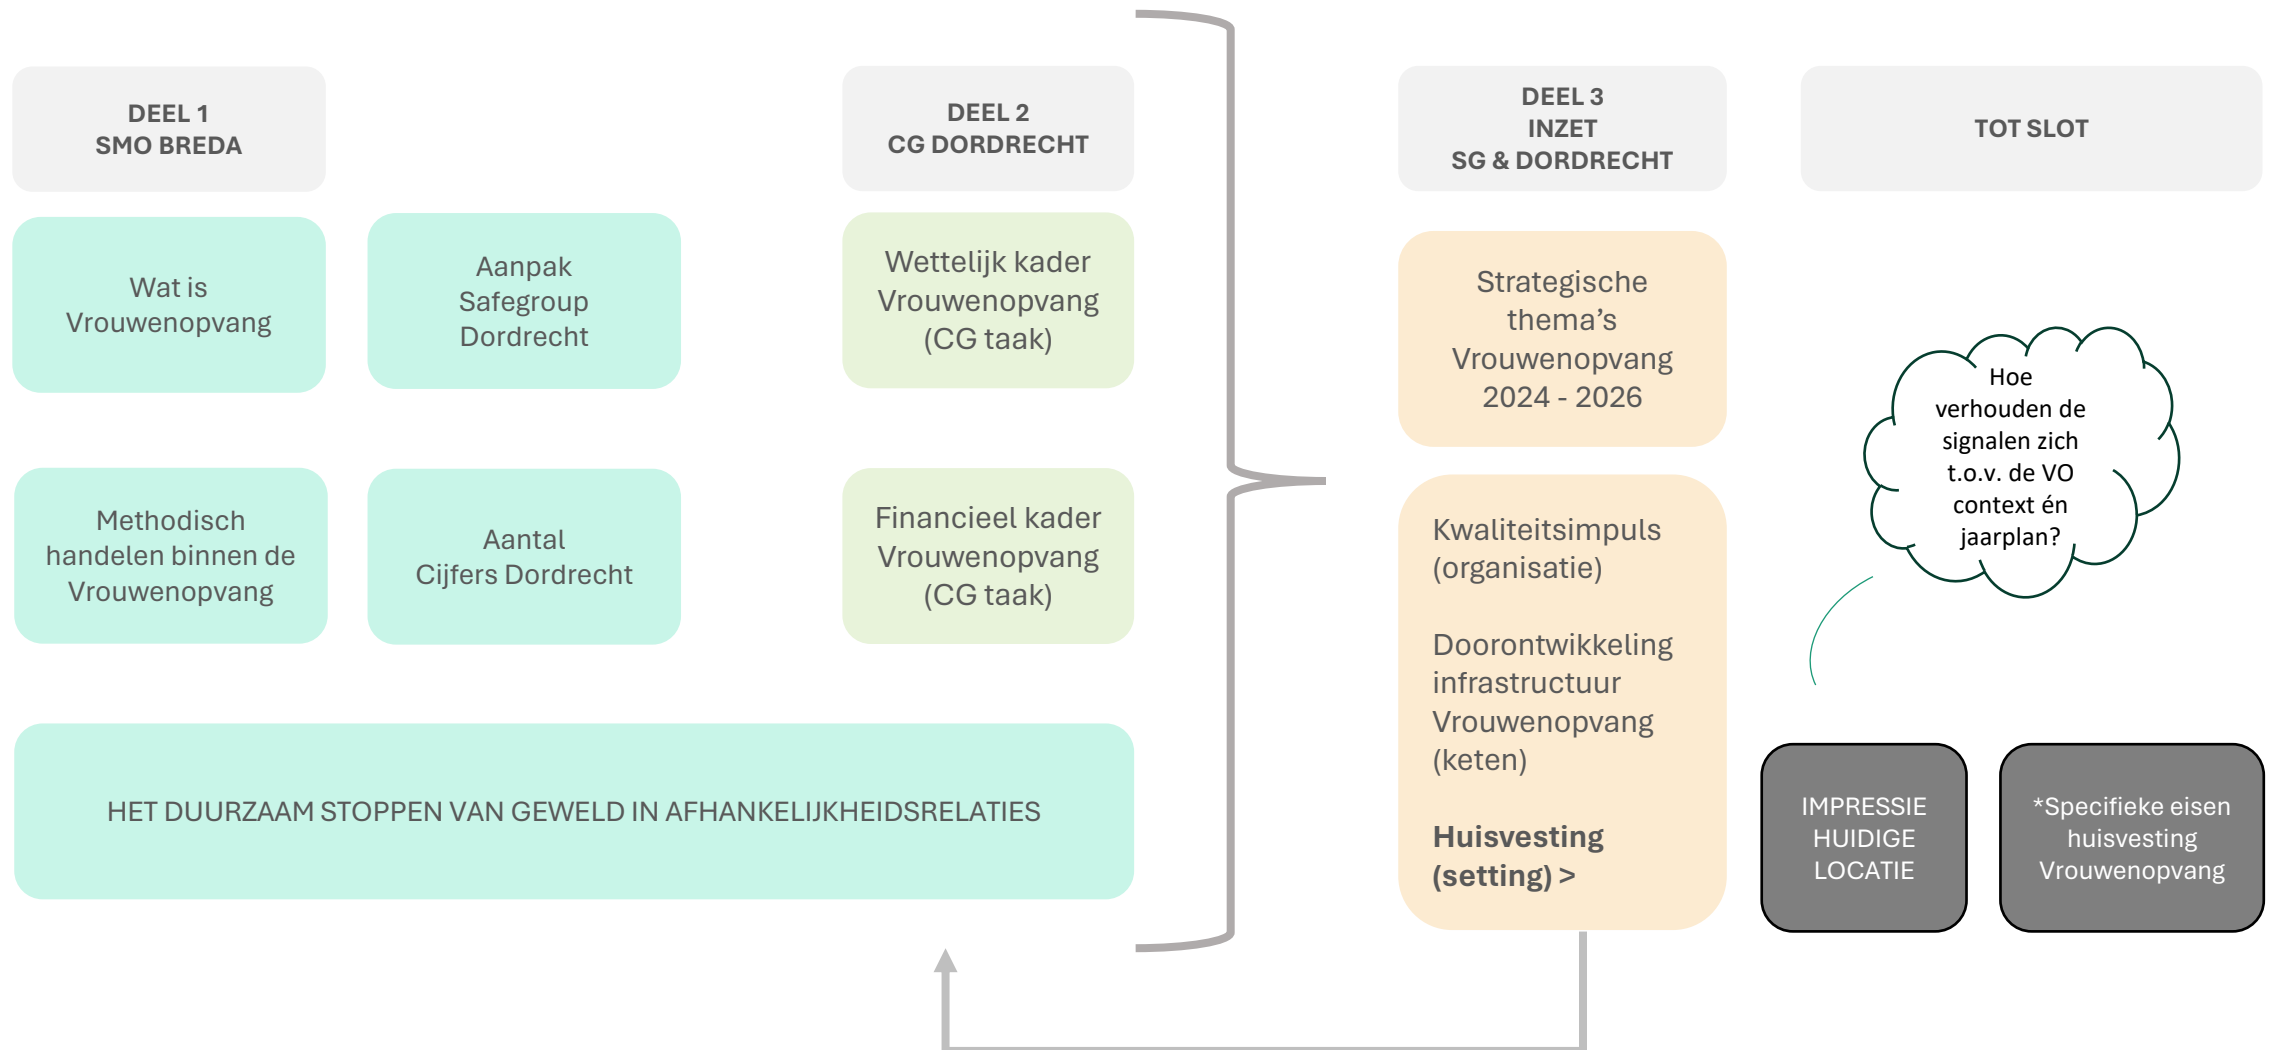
DEEL 1
SMO BREDA

Wat is Vrouwenopvang

Aanpak Safegroup Dordrecht

Methodisch handelen binnen de Vrouwenopvang

Aantal Cijfers Dordrecht

DEEL 2
CG DORDRECHT

Wettelijk kader Vrouwenopvang (CG taak)

Financieel kader Vrouwenopvang (CG taak)

HET DUURZAAM STOPPEN VAN GEWELD IN AFHANKELIJKHEIDSRELATIES

DEEL 3
INZET
SG & DORDRECHT

Strategische thema's Vrouwenopvang 2024 - 2026

Kwaliteitsimpuls (organisatie)

Doorontwikkeling infrastructuur Vrouwenopvang (keten)

**Huisvesting (setting) >**

TOT SLOT

Hoe verhouden de signalen zich t.o.v. de VO context én jaarplan?

IMPRESSIE HUIDIGE LOCATIE

*Specifieke eisen huisvesting Vrouwenopvang